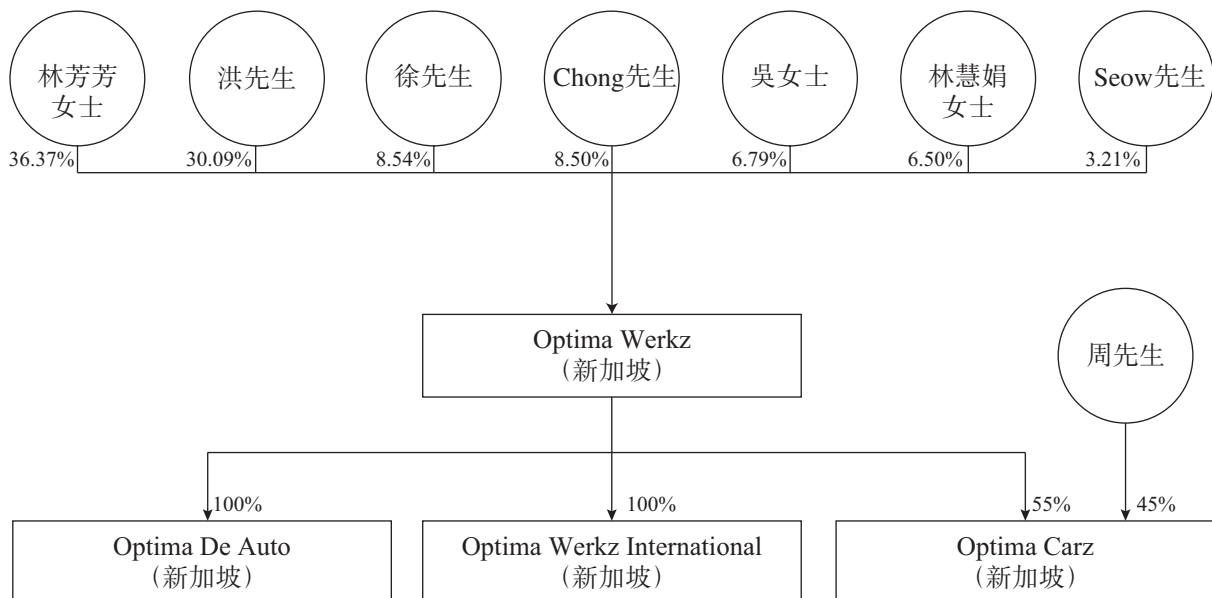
林芳芳
女士

洪先生

徐先生

Chong先生

吳女士

林慧娟
女士

Seow先生

36.37%

30.09%

8.54%

8.50%

6.79%

6.50%

3.21%

Optima Werkz
(新加坡)

周先生

100%

100%

55%

45%

Optima De Auto
(新加坡)

Optima Werkz International
(新加坡)

Optima Carz
(新加坡)